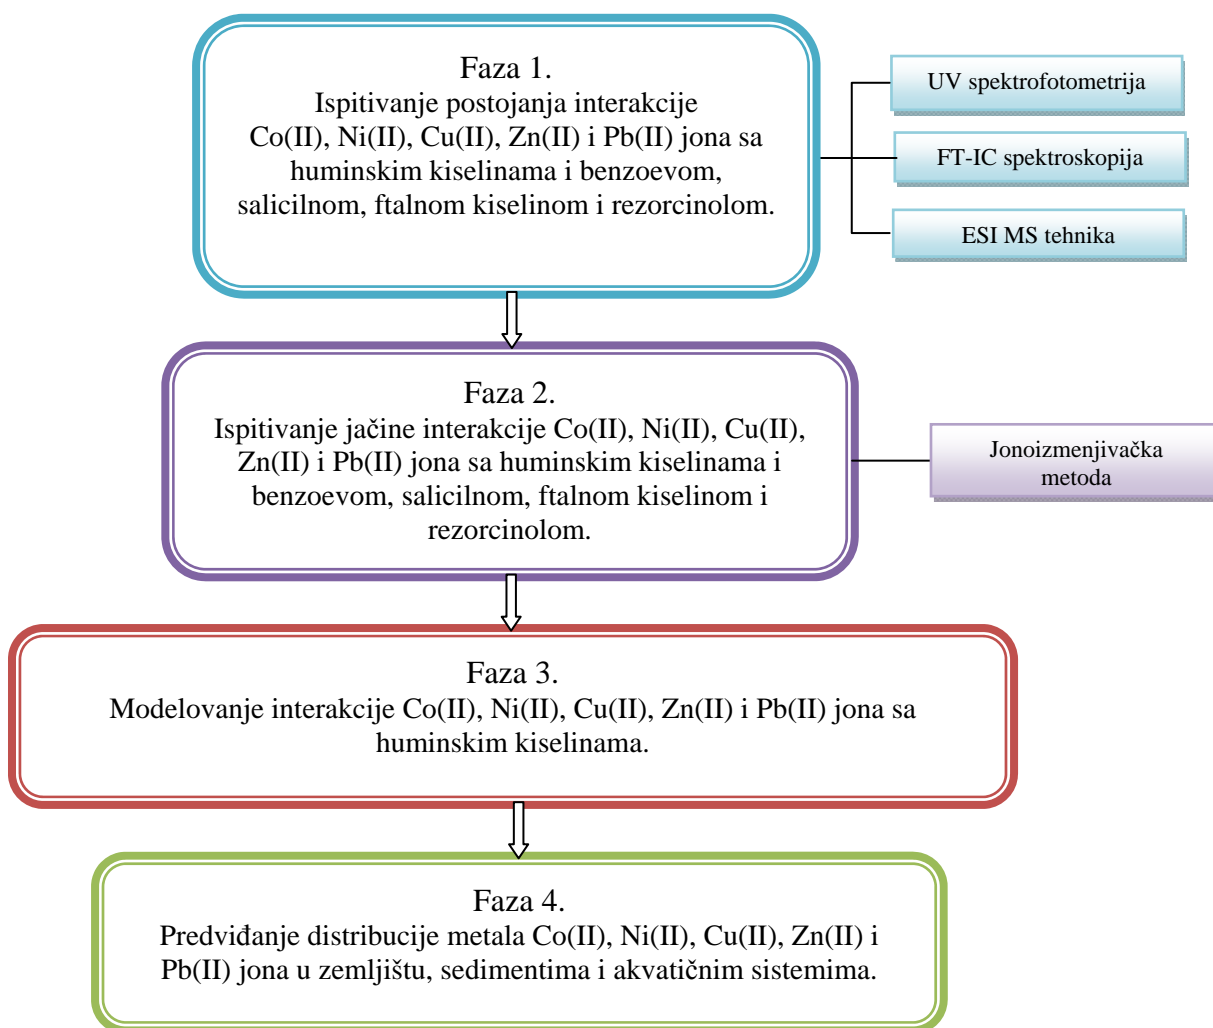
Faza 1.
Ispitivanje postojanja interakcije Co(II), Ni(II), Cu(II), Zn(II) i Pb(II) jona sa huminskim kiselinama i benzoevom, salicilnom, ftalnom kiselinom i rezorcinolom.

UV spektrofotometrija

FT-IC spektroskopija

ESI MS tehnika

Faza 2.
Ispitivanje jačine interakcije Co(II), Ni(II), Cu(II), Zn(II) i Pb(II) jona sa huminskim kiselinama i benzoevom, salicilnom, ftalnom kiselinom i rezorcinolom.

Jonoizmenjivačka metoda

Faza 3.
Modelovanje interakcije Co(II), Ni(II), Cu(II), Zn(II) i Pb(II) jona sa huminskim kiselinama.

Faza 4.
Predviđanje distribucije metala Co(II), Ni(II), Cu(II), Zn(II) i Pb(II) jona u zemljištu, sedimentima i akvatičnim sistemima.